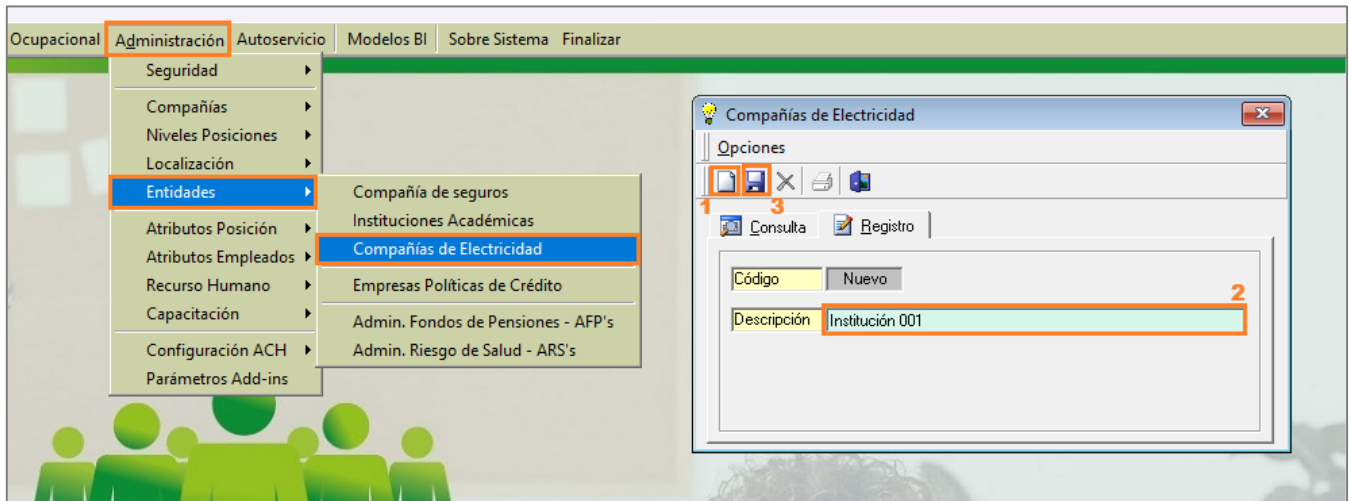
Ocupacional Administración Autoservicio Modelos BI Sobre Sistema Finalizar

Seguridad
Compañías
Niveles Posiciones
Localización
Entidades
Atributos Posición
Atributos Empleados
Recurso Humano
Capacitación
Configuración ACH
Parámetros Add-ins

Compañía de seguros
Instituciones Académicas
Compañías de Electricidad
Empresas Políticas de Crédito
Admin. Fondos de Pensiones - AFP's
Admin. Riesgo de Salud - ARS's

Compañías de Electricidad
Opciones
1
3
Consulta Registro
2
Código Nuevo
Descripción Institución 001